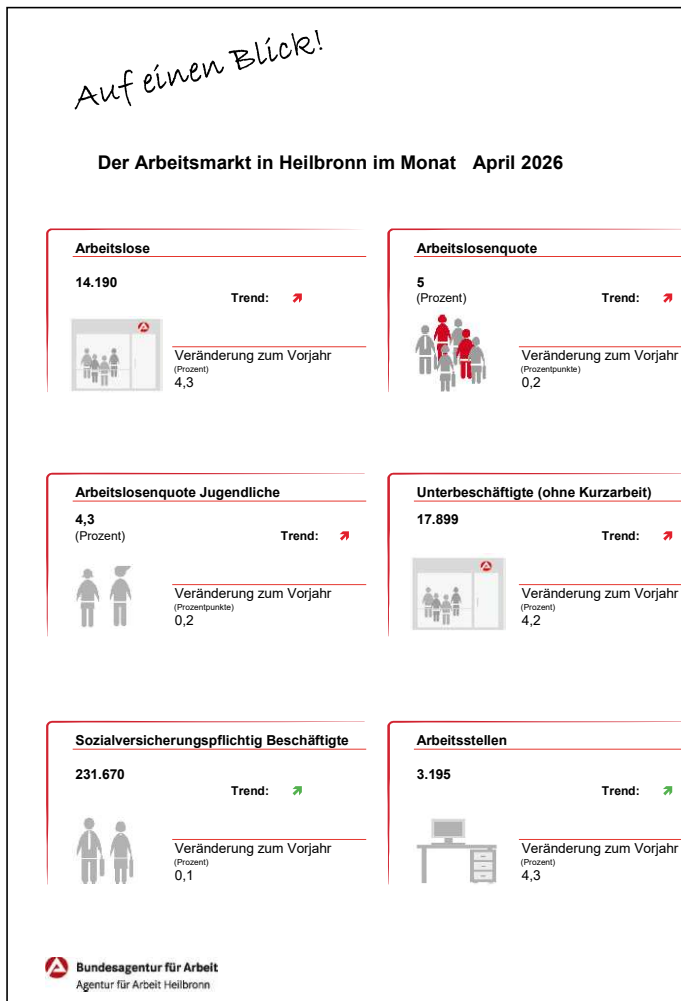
Auf einen Blick!

Der Arbeitsmarkt in Heilbronn im Monat April 2026

Arbeitslose

14.190

Trend:

Veränderung zum Vorjahr
(Prozent)
4,3

Arbeitslosenquote

5
(Prozent)

Trend:

Veränderung zum Vorjahr
(Prozentpunkte)
0,2

Arbeitslosenquote Jugendliche

4,3
(Prozent)

Trend:

Veränderung zum Vorjahr
(Prozentpunkte)
0,2

Unterbeschäftigte (ohne Kurzarbeit)

17.899

Trend:

Veränderung zum Vorjahr
(Prozent)
4,2

Sozialversicherungspflichtig Beschäftigte

231.670

Trend:

Veränderung zum Vorjahr
(Prozent)
0,1

Arbeitsstellen

3.195

Trend:

Veränderung zum Vorjahr
(Prozent)
4,3

Bundesagentur für Arbeit
Agentur für Arbeit Heilbronn